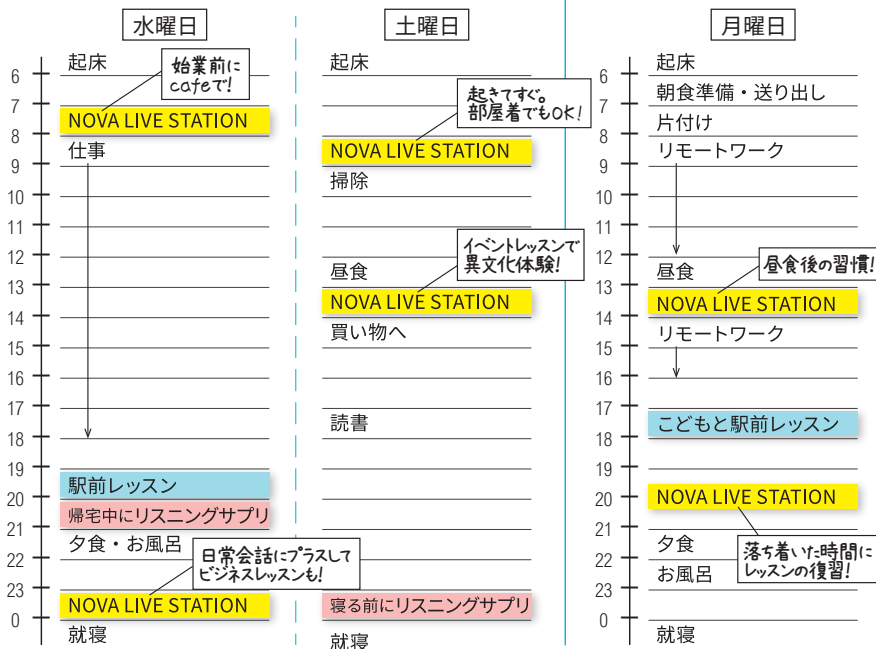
水曜日

6
7
8
9
10
11
12
13
14
15
16
17
18
19
20
21
22
23
0

起床
始業前にcafeで!
NOVA LIVE STATION
仕事
駅前レッスン
帰宅中にリスニングサプリ
夕食・お風呂
日常会話にプラスしてビジネスレッスンも!
NOVA LIVE STATION
就寝

土曜日

起床
起きてすぐ。部屋着でもOK!
NOVA LIVE STATION
掃除
イベントレッスンで異文化体験!
昼食
NOVA LIVE STATION
買い物へ
読書
寝る前にリスニングサプリ
就寝

月曜日

6
7
8
9
10
11
12
13
14
15
16
17
18
19
20
21
22
23
0

起床
朝食準備・送り出し
片付け
リモートワーク
昼食
昼食後の習慣!
NOVA LIVE STATION
リモートワーク
こどもと駅前レッスン
NOVA LIVE STATION
夕食
落ち着いた時間にレッスンの復習!
お風呂
就寝